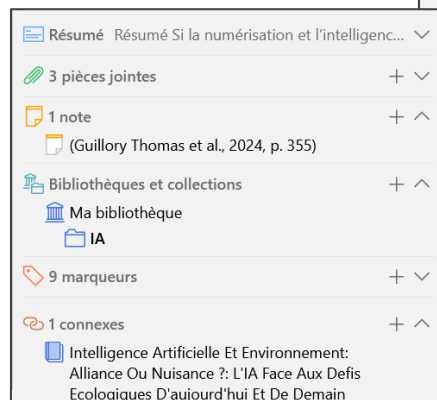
Résumé Résumé Si la numérisation et l'intelligenc...

3 pièces jointes

1 note

(Guillory Thomas et al., 2024, p. 355)

Bibliothèques et collections

Ma bibliothèque

IA

9 marqueurs

1 connexes

Intelligence Artificielle Et Environnement: Alliance Ou Nuisance ?: L'IA Face Aux Defis Ecologiques D'aujourd'hui Et De Demain